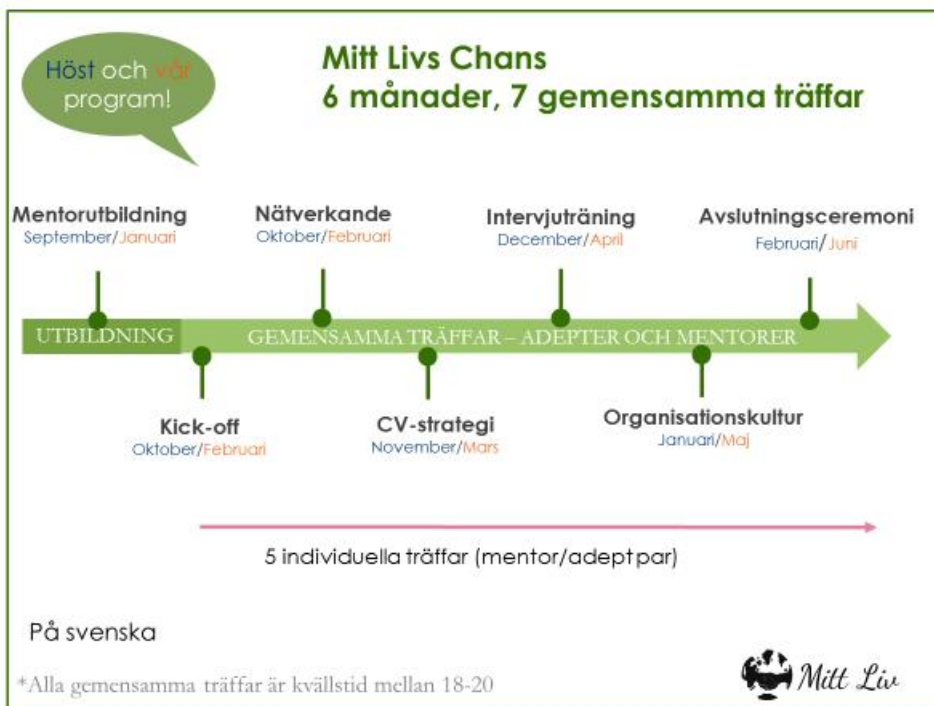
Höst och vår program!

Mitt Livs Chans
6 månader, 7 gemensamma träffar

Mentorutbildning
September/Januari

Nätverkande
Oktober/Februari

Intervjuträning
December/April

Avslutningsceremoni
Februari/Juni

UTBILDNING

GEMENSAMMA TRÄFFAR – ADEPTER OCH MENTORER

Kick-off
Oktober/Februari

CV-strategi
November/Mars

Organisationskultur
Januari/Maj

5 individuella träffar (mentor/adept par)

På svenska

*Alla gemensamma träffar är kvällstid mellan 18-20

Mitt Liv